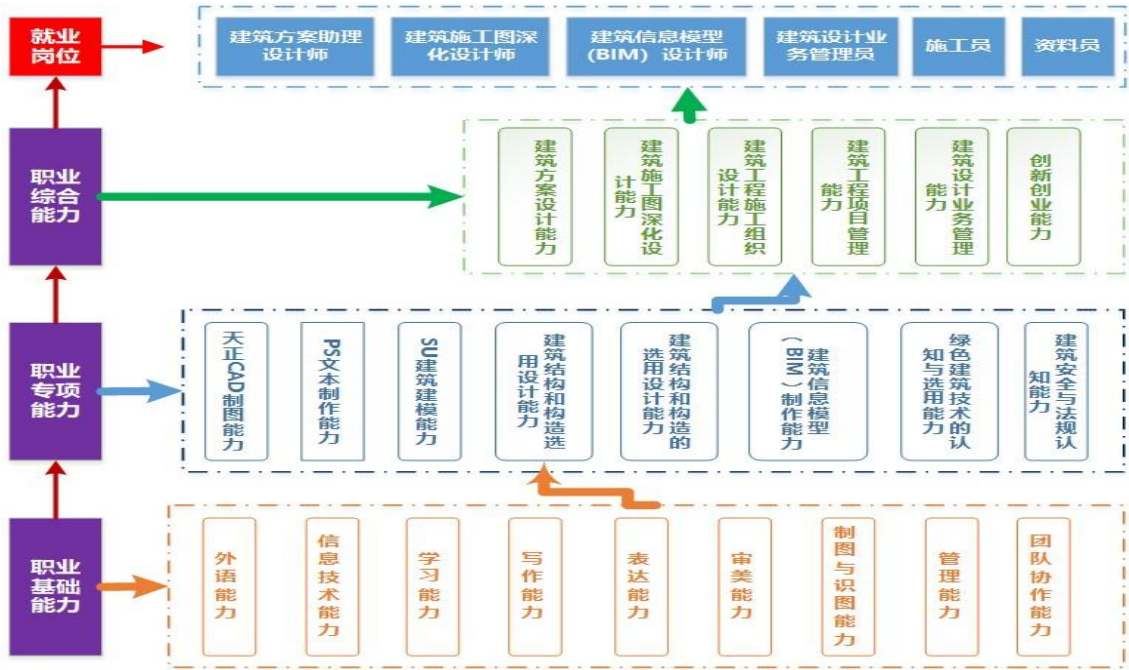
就业岗位

建筑方案助理设计师

建筑施工图深化设计师

建筑信息模型（BIM）设计师

建筑设计业务管理员

施工员

资料员

职业综合能力

建筑方案设计能力

建筑施工图深化设计能力

建筑工程施工组织设计能力

建筑工程项目管理能力

建筑设计业务管理能力

创新创业能力

职业专项能力

天正CAD制图能力

PS文本制作能力

SU建筑建模能力

建筑结构和构造选用设计能力

建筑结构和构造的选用设计能力

建筑信息模型（BIM）制作能力

绿色建筑技术的认知与选用能力

建筑安全与法规认知能力

职业基础能力

外语能力

信息技术能力

学习能力

写作能力

表达能力

审美能力

制图与识图能力

管理能力

团队协作能力